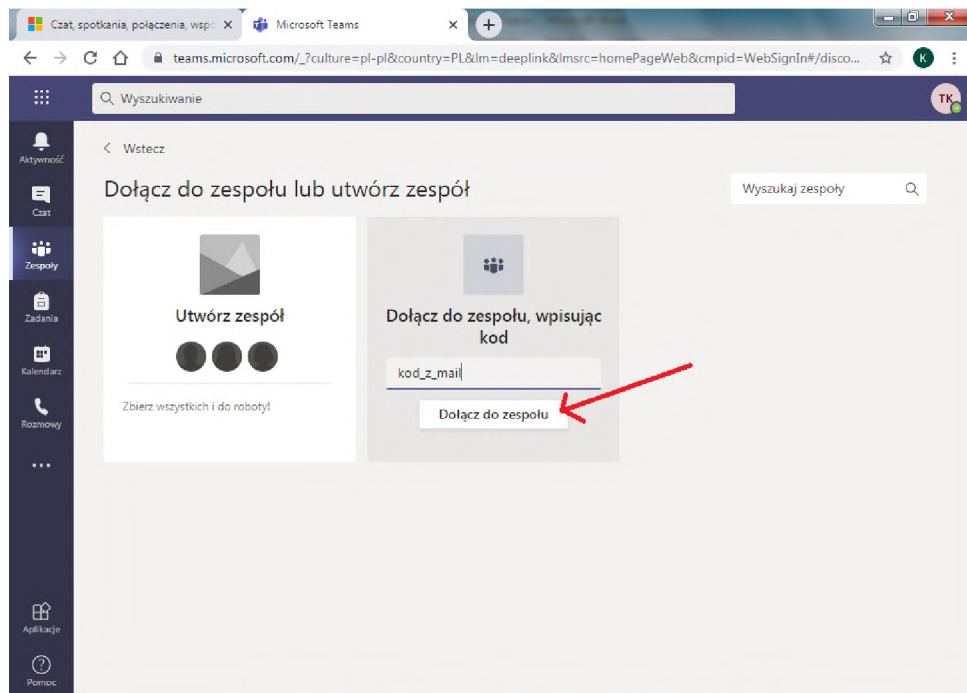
Czat, spotkania, połączenia, wspó ×
Microsoft Teams ×
+

teams.microsoft.com/_?culture=pl-pl&country=PL&lm=deeplink&lmsrc=homePageWeb&cmpid=WebSignIn#/disco...

K

Wyszukiwanie

TK

Aktywność
Czat
Zespoły
Zadania
Kalendarz
Rozmowy
...
Aplikacje
Pomoc

< Wstecz

Dołącz do zespołu lub utwórz zespół

Wyszukaj zespoły

Utwórz zespół

Zbierz wszystkich i do roboty!

Dołącz do zespołu, wpisując kod

kod_z_mail

Dołącz do zespołu